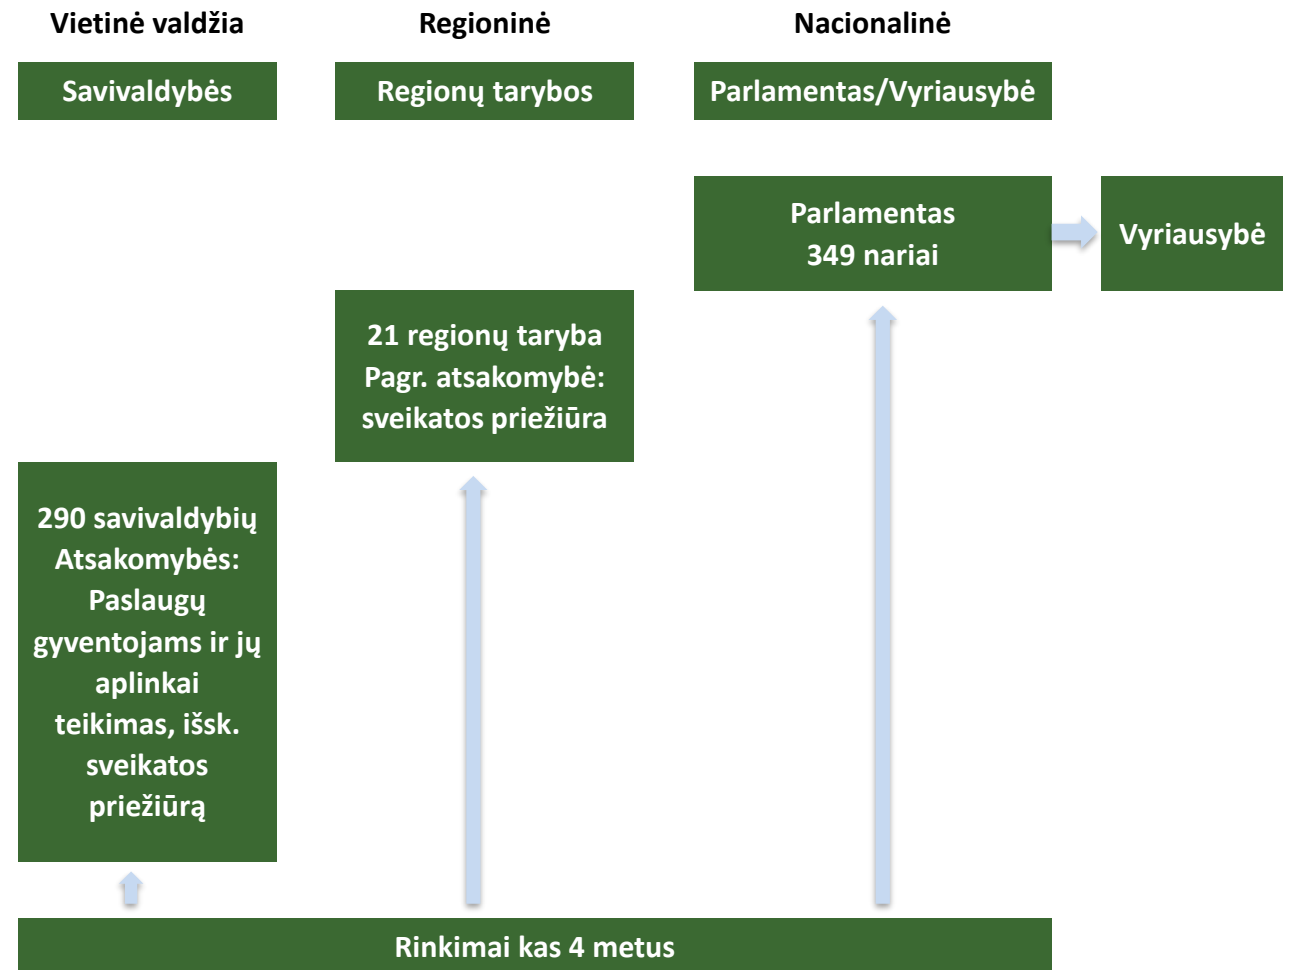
Vietinė valdžia

Regioninė

Nacionalinė

Savivaldybės

Regionų tarybos

Parlamentas/Vyriausybė

Parlamentas
349 nariai

Vyriausybė

21 regionų taryba
Pagr. atsakomybė: sveikatos priežiūra

290 savivaldybių
Atsakomybės: Paslaugų gyventojams ir jų aplinkai teikimas, išsk. sveikatos priežiūrą

Rinkimai kas 4 metus